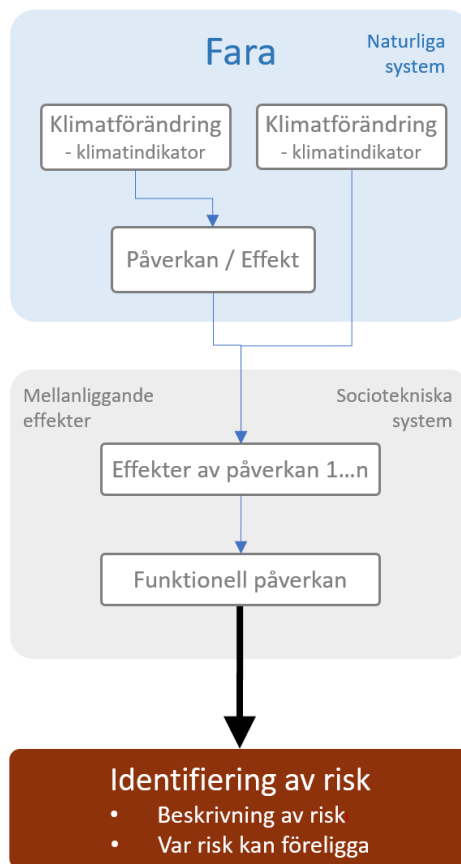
Fara

Naturliga system

Klimatförändring
- klimatindikator

Klimatförändring
- klimatindikator

Påverkan / Effekt

Mellanliggande effekter

Sociotekniska system

Effekter av påverkan 1…n

Funktionell påverkan

Identifiering av risk
• Beskrivning av risk
• Var risk kan föreligga